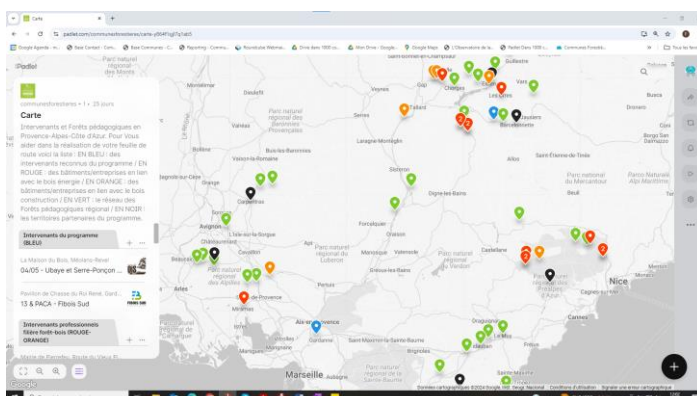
Carte

padlet.com/communesforestieres/carte-y064f1qj7q1ab5

Google Agenda · m... Base Contact - Com... Base Communes - C... Reporting - Commu... Rondelotte Webmai... Drive dans 1000 cu... Mon Drive - Google... Google Maps L'Observatoire de la... Padlet Dans 1000 t... Communes Forestiè... Tous les favoris

Padlet

communesforestieres • 1 • 25 jours

Carte

Intervenants et Forêts pédagogiques en Provence-Alpes-Côte d'Azur. Pour vous aider dans la réalisation de votre feuille de route voici la liste : EN BLEU : des intervenants reconnus du programme / EN ROUGE : des bâtiments/entreprises en lien avec le bois énergie / EN ORANGE : des bâtiments/entreprises en lien avec le bois construction / EN VERT : le réseau des Forêts pédagogiques régional / EN NOIR : les territoires partenaires du programme.

Intervenants du programme (BLEU)

La Maison du Bois, Méolans-Revel
04/05 - Ubaye et Serre-Ponçon ...

Pavillon de Chasse du Roi René, Gard...
13 & PACA - Fibois Sud

Intervenants professionnels filière forêt-bois (ROUGE-ORANGE)

Parc naturel régional des Monts
Guillestre
Vars
Barcelonnette
Saint-Étienne-de-Tinée
Parc national du Mercantour
Parc Naturel Alpi Marittime
Buis-les-Baronnies
Vaison-la-Romaine
Orange
Carpentras
Sisteron
Digne-les-Bains
Forcalquier
Avignon
Parc naturel régional du Luberon
Castellane
Nice
Aix-en-Provence
Marseille
Parc naturel régional de la Sainte-Baume

Google
Données cartographiques ©2024 Google, Inst. Geogr. Nacional Conditions d'utilisation Signaler une erreur cartographique